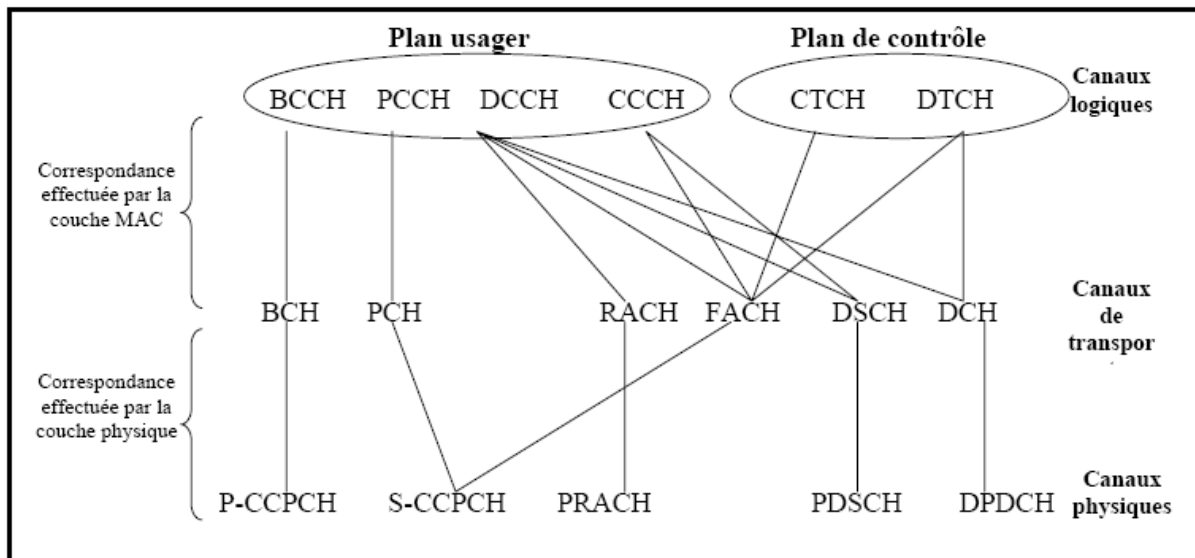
Plan usager

Plan de contrôle

BCCH PCCH DCCH CCCH

CTCH DTCH

Canaux logiques

Correspondance effectuée par la couche MAC

BCH PCH RACH FACH DSCH DCH

Canaux de transpor

Correspondance effectuée par la couche physique

P-CCPCH S-CCPCH PRACH PDSCH DPDCH

Canaux physiques